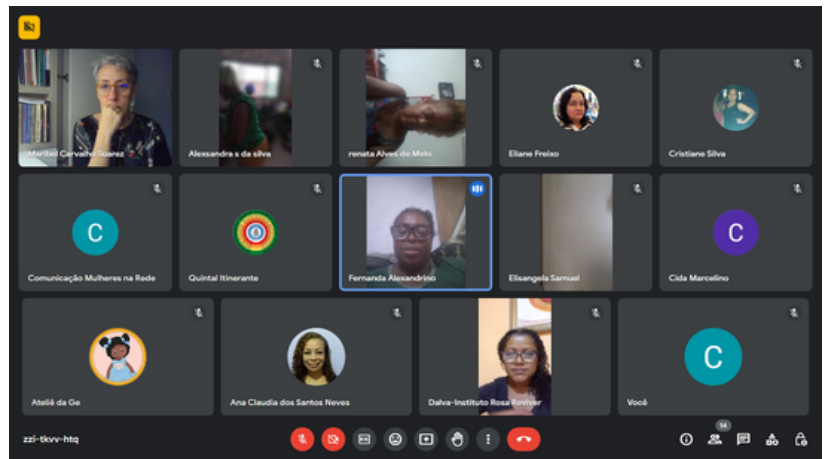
Maribel Carvalho Suarez

Alexsandra s da silva

renata Alves de Melo

Eliane Freixo

Cristiane Silva

C

Comunicação Mulheres na Rede

Quintal Itinerante

Fernanda Alexandrino

Elisangela Samuel

C

Cida Marcelino

Ateliê da Ge

Ana Claudia dos Santos Neves

Dalva-Instituto Rosa Roviver

C

Você

zzi-tkvv-htq

14